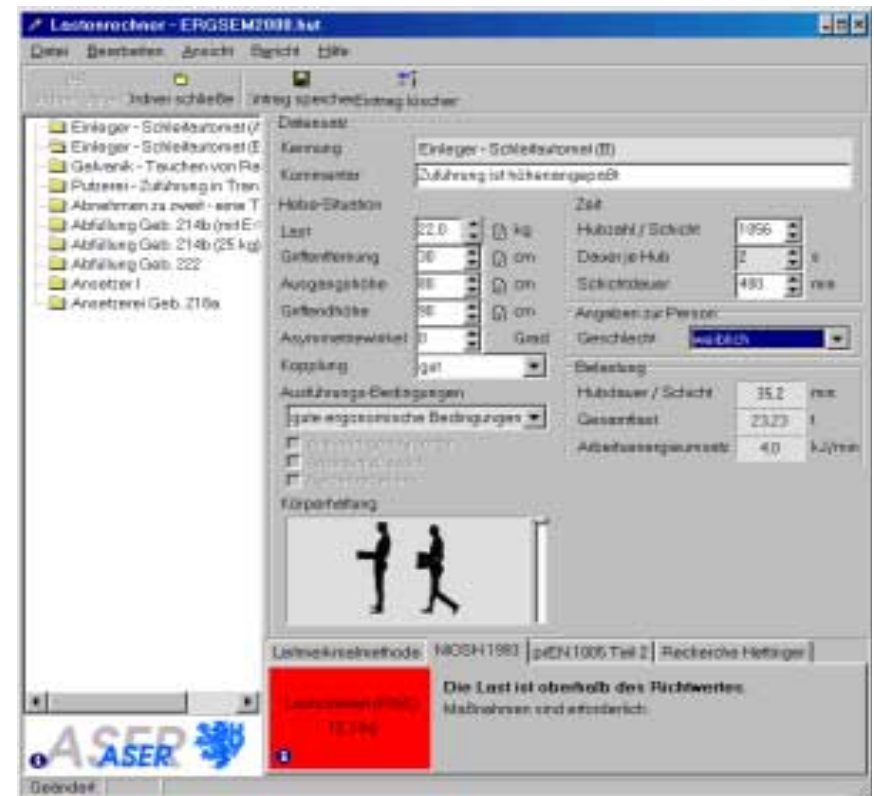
Lastenrechner - ERGSEM2000.hst

Datei Bearbeiten Ansicht Bericht Hilfe

Ordner schließe Eintrag speichern Eintrag löschen

Einleger - Schleifautomat (
Einleger - Schleifautomat (
Galvanik - Tauchen von Re
Putzerei - Zuführung in Tran
Abnehmen zu zweit - eine T
Abfüllung Geb. 214b (mit E
Abfüllung Geb. 214b (25 kg)
Abfüllung Geb. 222
Ansetzer I
Ansetzerei Geb. 218a

Datensatz
Kennung Einleger - Schleifautomat (B)
Kommentar Zuführung ist höhenangepaßt

Hebe-Situation
Last 22,0 kg
Griffentfernung 30 cm
Ausgangshöhe 80 cm
Greifendhöhe 80 cm
Asymmetriewinkel 0 Grad
Kopplung gut

Ausführungs-Bedingungen
gute ergonomische Bedingungen
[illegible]
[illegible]
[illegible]

Körperhaltung

Zeit
Hubzahl / Schicht 1056
Dauer je Hub 2 s
Schichtdauer 480 min

Angaben zur Person
Geschlecht weiblich

Belastung
Hubdauer / Schicht 35,2 min
Gesamtlast 23,23 t
Arbeitsenergieumsatz 4,0 kJ/min

Leitmerkmalmethode NIOSH 1993 prEN 1005 Teil 2 Recherche Hettinger

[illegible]
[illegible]

Die Last ist oberhalb des Richtwertes.
Maßnahmen sind erforderlich.

ASER

Geändert